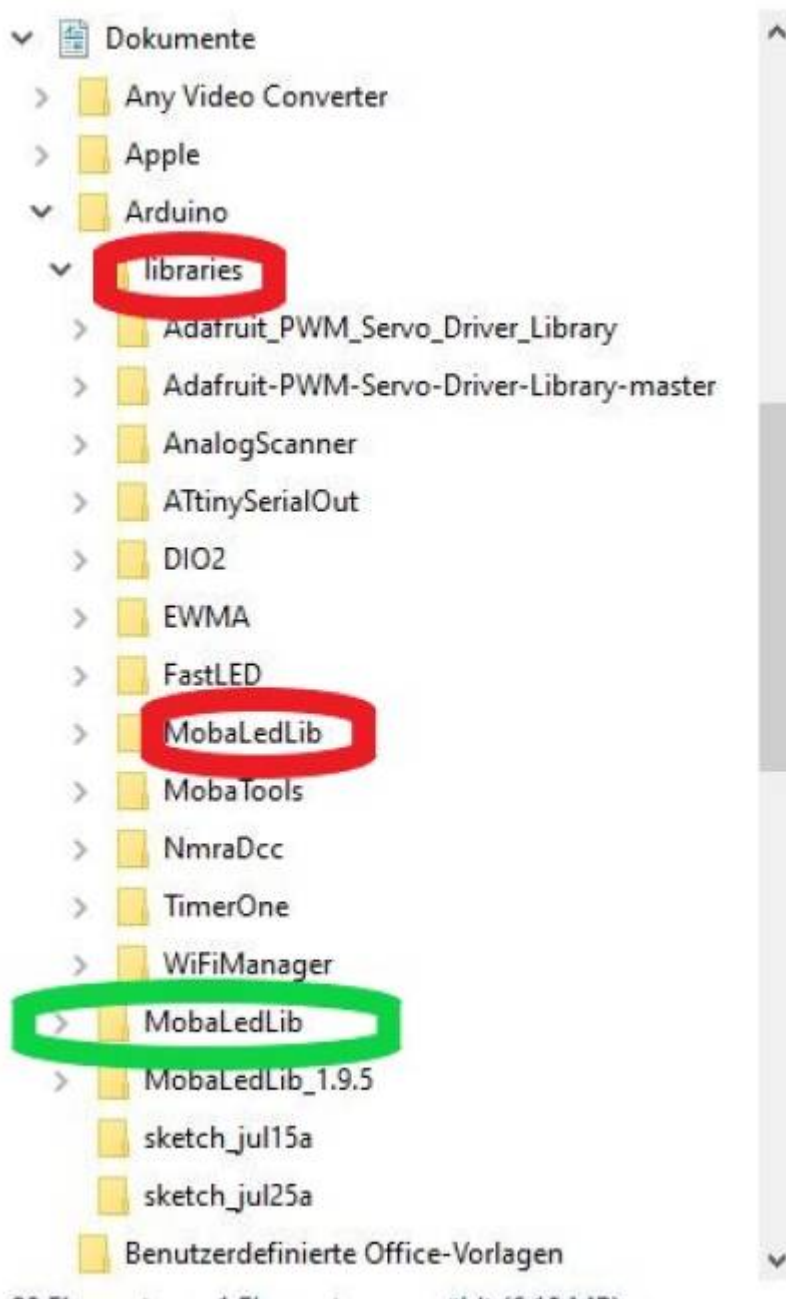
Dokumente
Any Video Converter
Apple
Arduino
libraries
Adafruit_PWM_Servo_Driver_Library
Adafruit-PWM-Servo-Driver-Library-master
AnalogScanner
ATtinySerialOut
DIO2
EWMA
FastLED
MobaLedLib
MobaTools
NmraDcc
TimerOne
WiFiManager
MobaLedLib
MobaLedLib_1.9.5
sketch_jul15a
sketch_jul25a
Benutzerdefinierte Office-Vorlagen
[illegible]